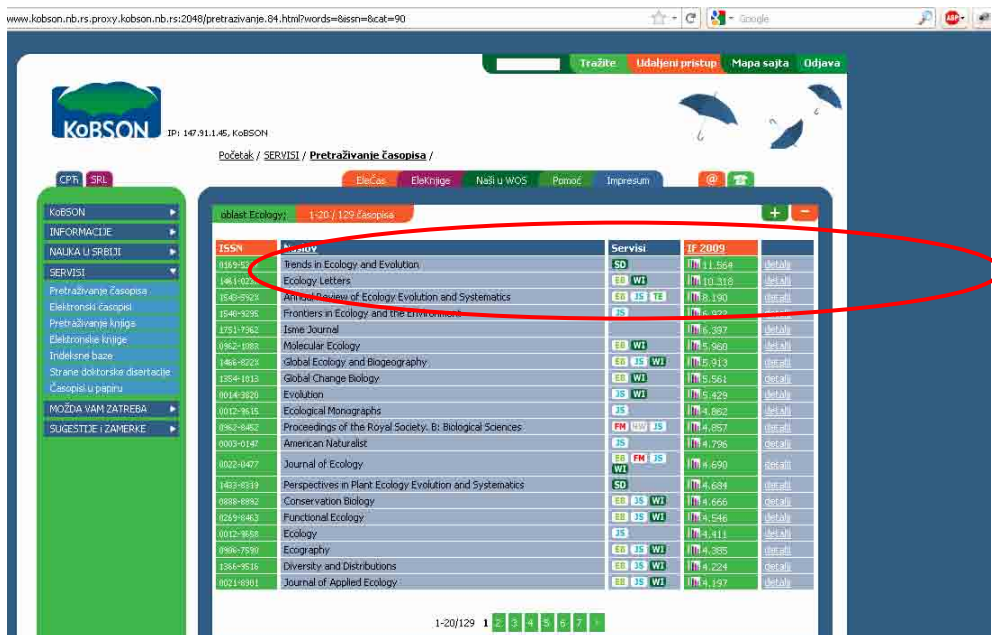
www.kobson.nb.rs.proxy.kobson.nb.rs:2048/pretrazivanje.84.html?words=&issn=&cat=90

Google

Tražite | Udaljeni pristup | Mapa sajta | Odjava

KoBSON

IP: 147.91.1.45, KoBSON

Početak / SERVISI / Pretraživanje časopisa /

CPR | SRL

EleČas | EleKnjige | Naši u WOS | Pomoć | Impresum

KoBSON
INFORMACIJE
NAUKA U SRBIJI
SERVISI
Pretraživanje časopisa
Elektronski časopisi
Pretraživanje knjiga
Elektronske knjige
Indeksne baze
Strane doktorske disertacije
Časopisi u papiru
MOŽDA VAM ZATREBA
SUGESTIJE i ZAMERKE

oblast Ecology; | 1-20 / 129 časopisa

| ISSN | Naslov | Servisi | IF 2009 | |
|---|---|---|---|---|
| 0169-53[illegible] | Trends in Ecology and Evolution | SD | 11.564 | detalji |
| 1461-023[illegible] | Ecology Letters | EB WI | 10.318 | detalji |
| 1543-592X | Annual Review of Ecology Evolution and Systematics | EB JS TE | 8.190 | detalji |
| 1540-9295 | Frontiers in Ecology and the Environment | JS | 6.922 | detalji |
| 1751-7362 | Isme Journal | | 6.397 | detalji |
| 0962-1083 | Molecular Ecology | EB WI | 5.960 | detalji |
| 1466-822X | Global Ecology and Biogeography | EB JS WI | 5.913 | detalji |
| 1354-1013 | Global Change Biology | EB WI | 5.561 | detalji |
| 0014-3820 | Evolution | JS WI | 5.429 | detalji |
| 0012-9615 | Ecological Monographs | JS | 4.862 | detalji |
| 0962-8452 | Proceedings of the Royal Society. B: Biological Sciences | FM HW JS | 4.857 | detalji |
| 0003-0147 | American Naturalist | JS | 4.796 | detalji |
| 0022-0477 | Journal of Ecology | EB FM JS WI | 4.690 | detalji |
| 1433-8319 | Perspectives in Plant Ecology Evolution and Systematics | SD | 4.684 | detalji |
| 0888-8892 | Conservation Biology | EB JS WI | 4.666 | detalji |
| 0269-8463 | Functional Ecology | EB JS WI | 4.546 | detalji |
| 0012-9658 | Ecology | JS | 4.411 | detalji |
| 0906-7590 | Ecography | EB JS WI | 4.385 | detalji |
| 1366-9516 | Diversity and Distributions | EB JS WI | 4.224 | detalji |
| 0021-8901 | Journal of Applied Ecology | EB JS WI | 4.197 | detalji |

1-20/129 1 2 3 4 5 6 7 ›